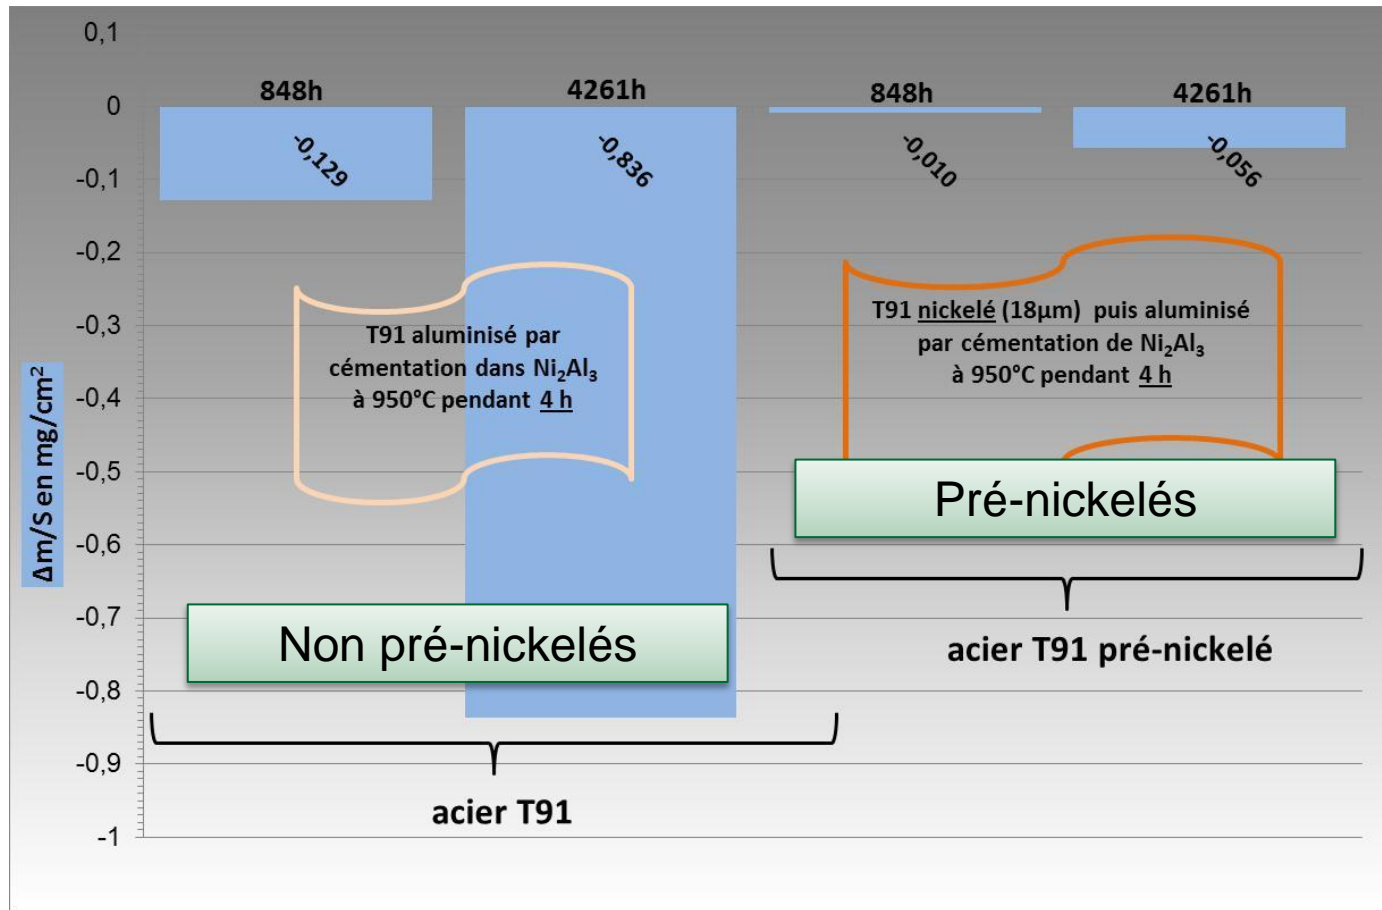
0,1
0
-0,1
-0,2
-0,3
-0,4
-0,5
-0,6
-0,7
-0,8
-0,9
-1

Δm/S en mg/cm²

848h
4261h
848h
4261h

-0,129
-0,836
-0,010
-0,056

T91 aluminisé par cémentation dans $Ni_2Al_3$ à 950°C pendant 4 h

T91 nickelé (18µm) puis aluminisé par cémentation de $Ni_2Al_3$ à 950°C pendant 4 h

Pré-nickelés

acier T91 pré-nickelé

Non pré-nickelés

acier T91